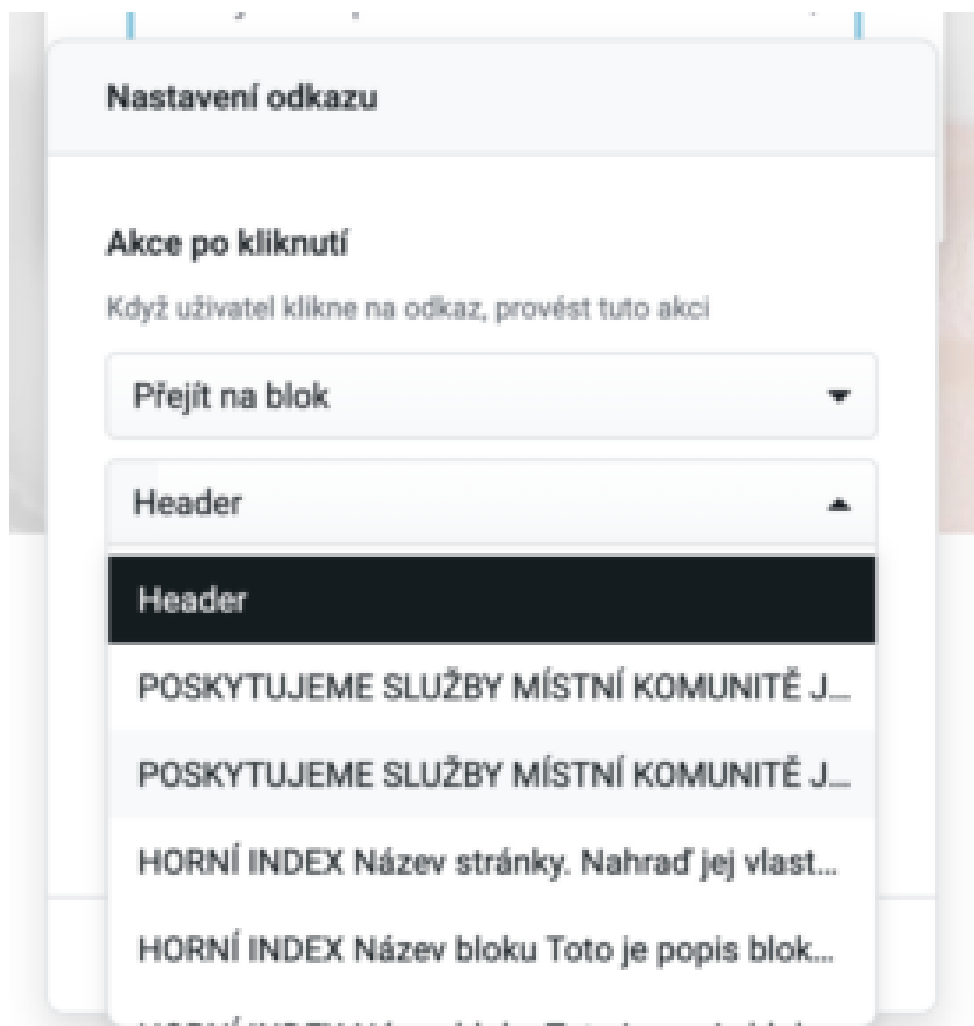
Nastavení odkazu

Akce po kliknutí

Když uživatel klikne na odkaz, provést tuto akci

Přejít na blok

Header

Header

POSKYTUJEME SLUŽBY MÍSTNÍ KOMUNITĚ J...

POSKYTUJEME SLUŽBY MÍSTNÍ KOMUNITĚ J...

HORNÍ INDEX Název stránky. Nahraď jej vlast...

HORNÍ INDEX Název bloku Toto je popis blok...

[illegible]